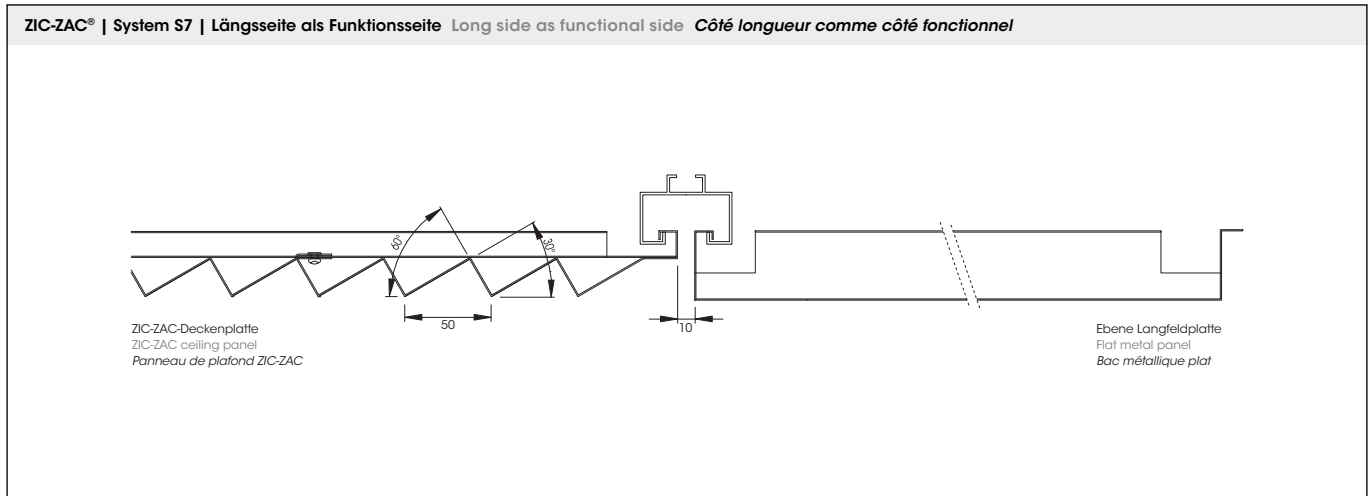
ZIC-ZAC® | System S7 | Längsseite als Funktionsseite Long side as functional side Côté longueur comme côté fonctionnel

60°

30°

50

10

ZIC-ZAC-Deckenplatte
ZIC-ZAC ceiling panel
Panneau de plafond ZIC-ZAC

Ebene Langfeldplatte
Flat metal panel
Bac métallique plat